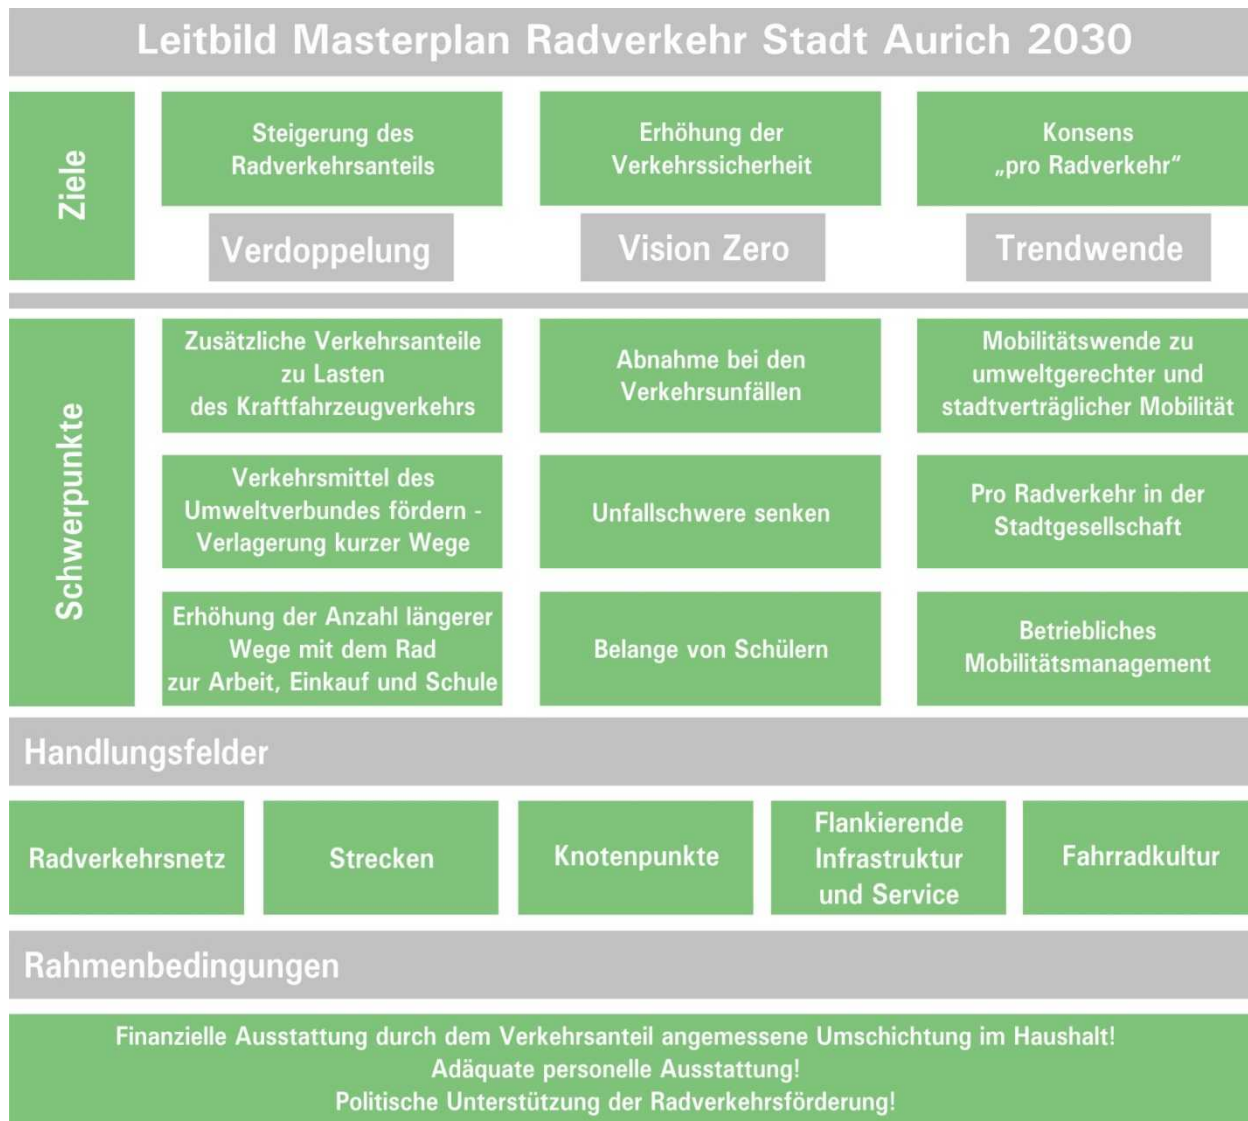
Leitbild Masterplan Radverkehr Stadt Aurich 2030

Ziele

Steigerung des Radverkehrsanteils

Verdoppelung

Erhöhung der Verkehrssicherheit

Vision Zero

Konsens „pro Radverkehr"

Trendwende

Schwerpunkte

Zusätzliche Verkehrsanteile zu Lasten des Kraftfahrzeugverkehrs

Abnahme bei den Verkehrsunfällen

Mobilitätswende zu umweltgerechter und stadtverträglicher Mobilität

Verkehrsmittel des Umweltverbundes fördern - Verlagerung kurzer Wege

Unfallschwere senken

Pro Radverkehr in der Stadtgesellschaft

Erhöhung der Anzahl längerer Wege mit dem Rad zur Arbeit, Einkauf und Schule

Belange von Schülern

Betriebliches Mobilitätsmanagement

Handlungsfelder

Radverkehrsnetz

Strecken

Knotenpunkte

Flankierende Infrastruktur und Service

Fahrradkultur

Rahmenbedingungen

Finanzielle Ausstattung durch dem Verkehrsanteil angemessene Umschichtung im Haushalt!
Adäquate personelle Ausstattung!
Politische Unterstützung der Radverkehrsförderung!